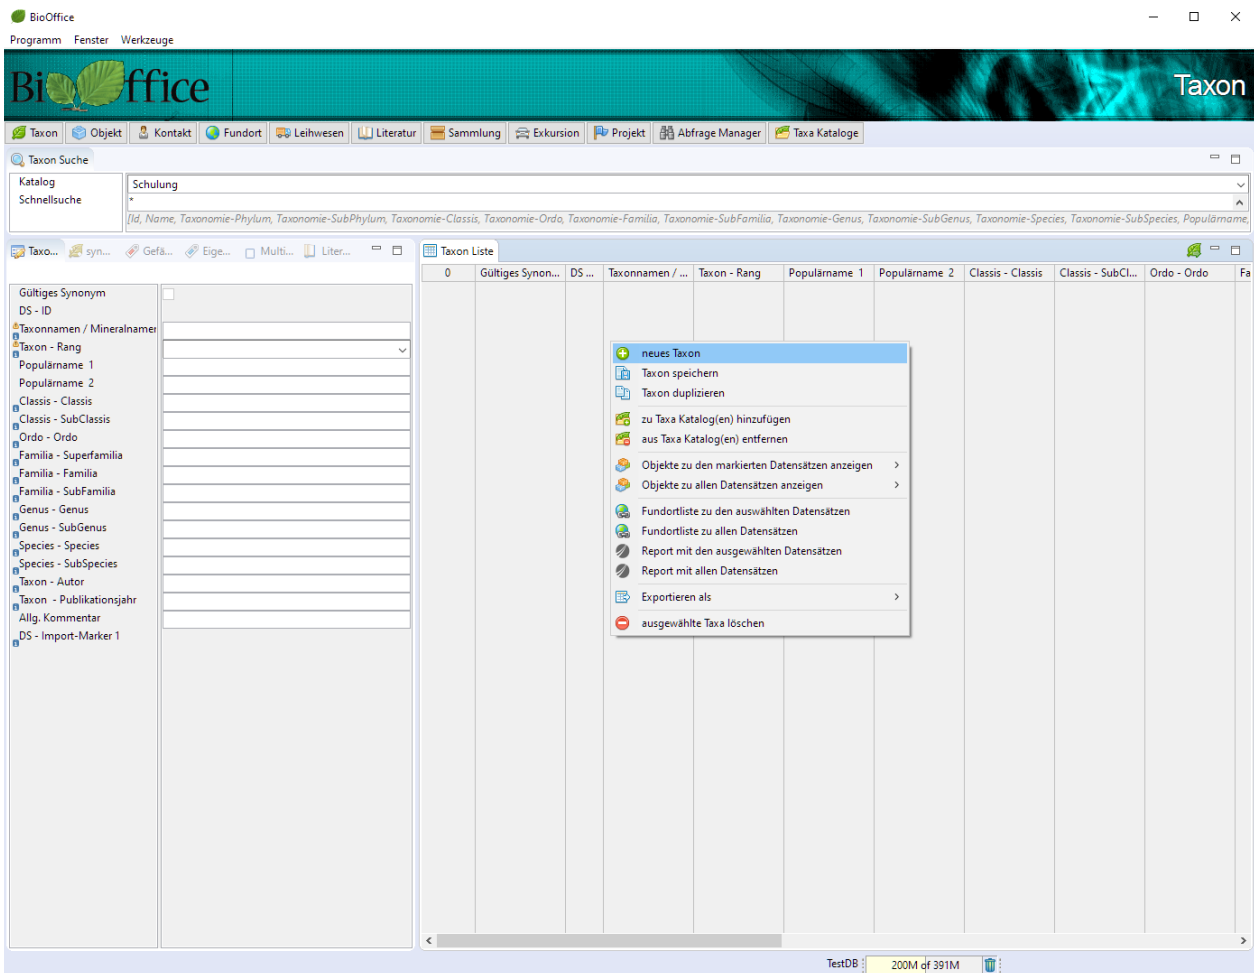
BioOffice

Programm Fenster Werkzeuge

BiOffice

Taxon

Taxon Objekt Kontakt Fundort Leihwesen Literatur Sammlung Exkursion Projekt Abfrage Manager Taxa Kataloge

Taxon Suche

Katalog
Schnellsuche

Schulung
*
[Id, Name, Taxonomie-Phylum, Taxonomie-SubPhylum, Taxonomie-Classis, Taxonomie-Ordo, Taxonomie-Familia, Taxonomie-SubFamilia, Taxonomie-Genus, Taxonomie-SubGenus, Taxonomie-Species, Taxonomie-SubSpecies, Populärname,

Taxo... syn... Gefä... Eige... Multi... Liter...

Gültiges Synonym
DS - ID
Taxonnamen / Mineralnamen
Taxon - Rang
Populärname 1
Populärname 2
Classis - Classis
Classis - SubClassis
Ordo - Ordo
Familia - Superfamilia
Familia - Familia
Familia - SubFamilia
Genus - Genus
Genus - SubGenus
Species - Species
Species - SubSpecies
Taxon - Autor
Taxon - Publikationsjahr
Allg. Kommentar
DS - Import-Marker 1

Taxon Liste

| 0 | Gültiges Synon... | DS ... | Taxonnamen / ... | Taxon - Rang | Populärname 1 | Populärname 2 | Classis - Classis | Classis - SubCl... | Ordo - Ordo | Fa |
|---|---|---|---|---|---|---|---|---|---|---|

neues Taxon
Taxon speichern
Taxon duplizieren
zu Taxa Katalog(en) hinzufügen
aus Taxa Katalog(en) entfernen
Objekte zu den markierten Datensätzen anzeigen
Objekte zu allen Datensätzen anzeigen
Fundortliste zu den auswählten Datensätzen
Fundortliste zu allen Datensätzen
Report mit den ausgewählten Datensätzen
Report mit allen Datensätzen
Exportieren als
ausgewählte Taxa löschen

TestDB 200M of 391M